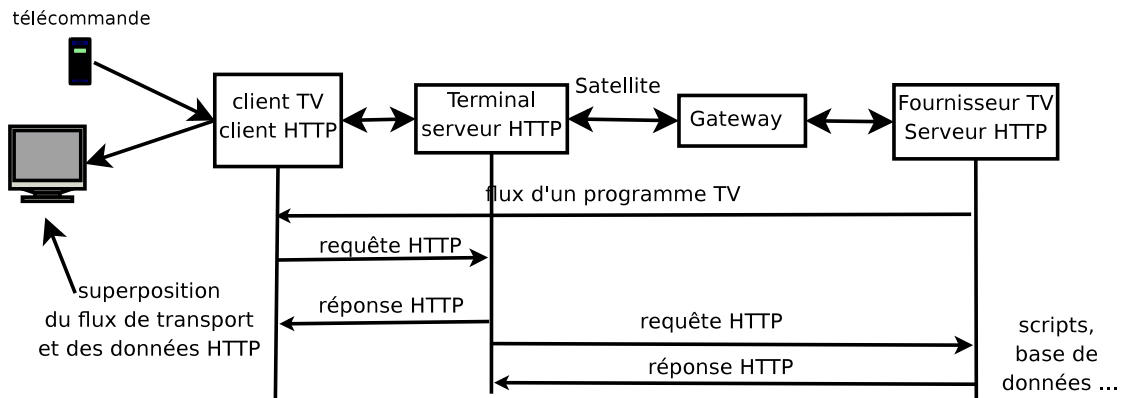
télécommande

client TV
client HTTP

Terminal
serveur HTTP

Satellite

Gateway

Fournisseur TV
Serveur HTTP

flux d'un programme TV

requête HTTP

réponse HTTP

requête HTTP

réponse HTTP

superposition
du flux de transport
et des données HTTP

scripts,
base de
données ...